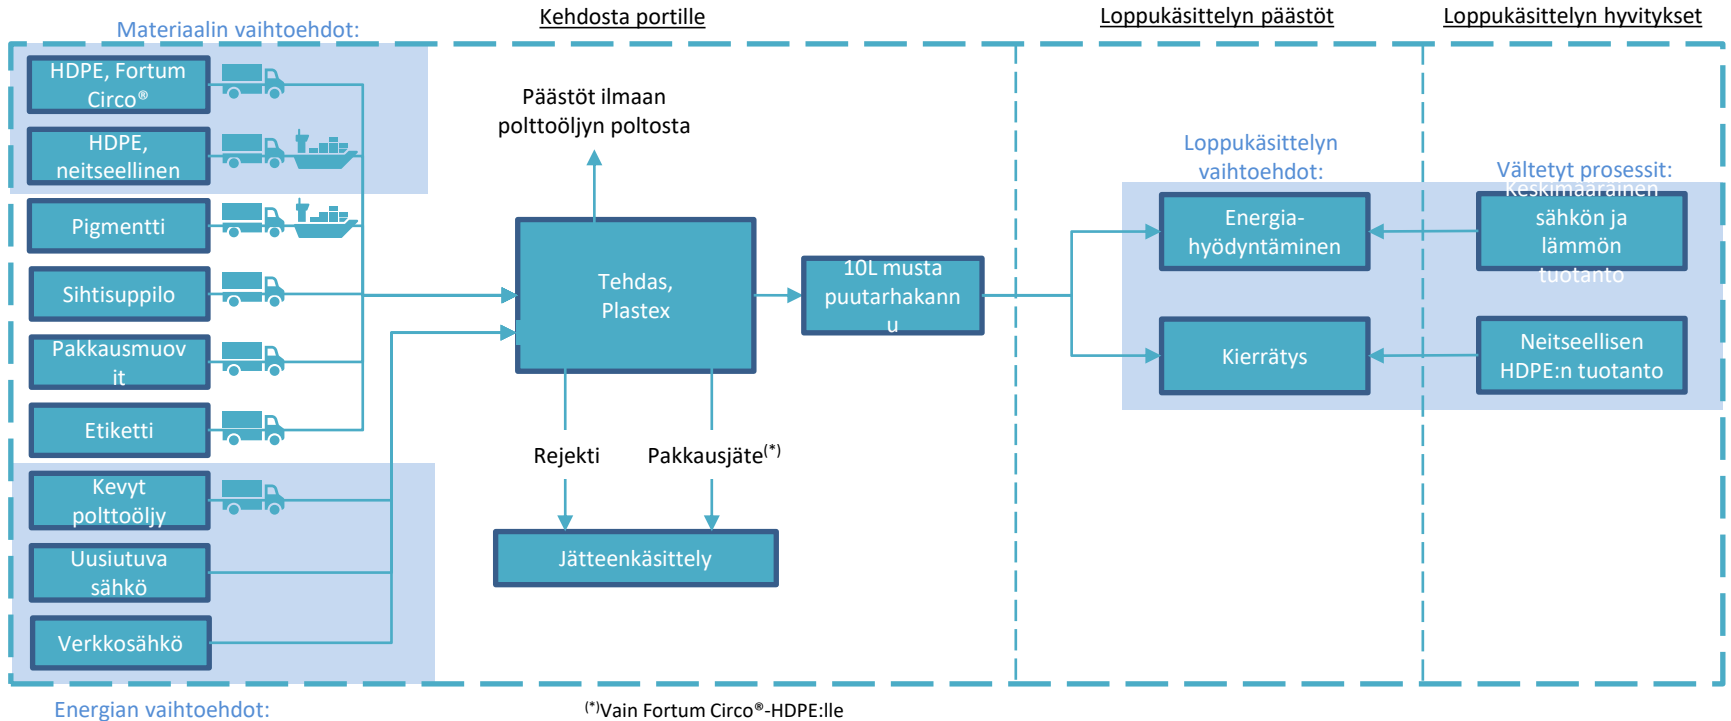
Materiaalin vaihtoehdot:

Kehdosta portille

Loppukäsittelyn päästöt

Loppukäsittelyn hyvitykset

HDPE, Fortum Circo®

HDPE, neitseellinen

Pigmentti

Sihtisuppilo

Pakkausmuovit

Etiketti

Kevyt polttoöljy

Uusiutuva sähkö

Verkkosähkö

Päästöt ilmaan polttoöljyn poltosta

Tehdas, Plastex

10L musta puutarhakannu

Rejekti

Pakkausjäte$^{(*)}$

Jätteenkäsittely

Loppukäsittelyn vaihtoehdot:

Energiahyödyntäminen

Kierrätys

Vältetyt prosessit:

Keskimääräinen sähkön ja lämmön tuotanto

Neitseellisen HDPE:n tuotanto

Energian vaihtoehdot:

$^{(*)}$Vain Fortum Circo®-HDPE:lle